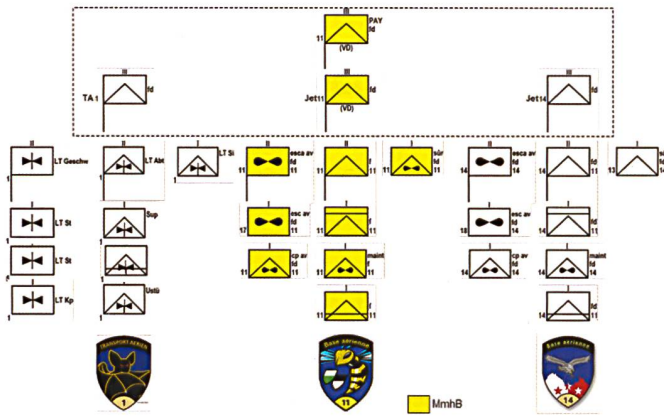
III
PAY
fd
11
(VD)

III
Jet 11
fd
(VD)

III
TA 1
fd

III
Jet 14
fd

II
LT Geschw
1

II
LT Abt
1

I
LT St
1

I
LT St
1

I
LT Kp
1

I
Sup
1

I
Ustü
1

I
LT Si
1

II
esca av
fd
11
11

I
esc av
fd
11
17

I
cp av
fd
11
11

II
f
11
11

I
f
11
11

I
maint
fd
11
11

I
fd
11
11

I
sûr
fd
11
11

II
esca av
fd
14
14

I
esc av
fd
14
18

I
cp av
fd
14
14

II
fd
14
14

I
fd
14
14

I
maint
fd
14
14

I
fd
14
14

I
si
13

TRANSPORT AERIEN
1

Base aérienne
11

Base aérienne
14

MmhB